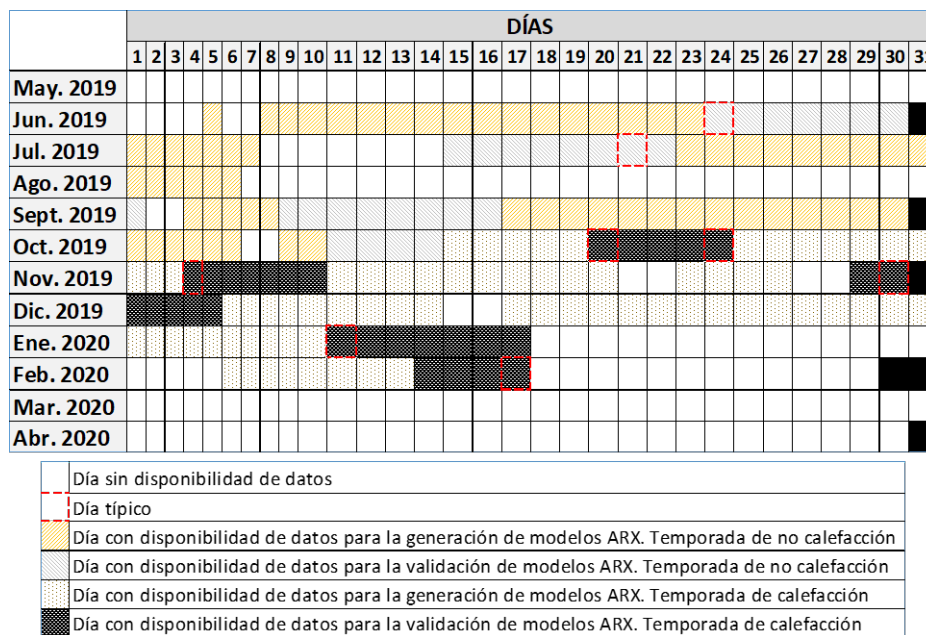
| | DÍAS | | | | | | | | | | | | | | | | | | | | | | | | | | | | | | |
|---|---|---|---|---|---|---|---|---|---|---|---|---|---|---|---|---|---|---|---|---|---|---|---|---|---|---|---|---|---|---|---|
| | 1 | 2 | 3 | 4 | 5 | 6 | 7 | 8 | 9 | 10 | 11 | 12 | 13 | 14 | 15 | 16 | 17 | 18 | 19 | 20 | 21 | 22 | 23 | 24 | 25 | 26 | 27 | 28 | 29 | 30 | 31 |
| May. 2019 | | | | | | | | | | | | | | | | | | | | | | | | | | | | | | | |
| Jun. 2019 | | | | | | | | | | | | | | | | | | | | | | | | | | | | | | | |
| Jul. 2019 | | | | | | | | | | | | | | | | | | | | | | | | | | | | | | | |
| Ago. 2019 | | | | | | | | | | | | | | | | | | | | | | | | | | | | | | | |
| Sept. 2019 | | | | | | | | | | | | | | | | | | | | | | | | | | | | | | | |
| Oct. 2019 | | | | | | | | | | | | | | | | | | | | | | | | | | | | | | | |
| Nov. 2019 | | | | | | | | | | | | | | | | | | | | | | | | | | | | | | | |
| Dic. 2019 | | | | | | | | | | | | | | | | | | | | | | | | | | | | | | | |
| Ene. 2020 | | | | | | | | | | | | | | | | | | | | | | | | | | | | | | | |
| Feb. 2020 | | | | | | | | | | | | | | | | | | | | | | | | | | | | | | | |
| Mar. 2020 | | | | | | | | | | | | | | | | | | | | | | | | | | | | | | | |
| Abr. 2020 | | | | | | | | | | | | | | | | | | | | | | | | | | | | | | | |

Día sin disponibilidad de datos
Día típico
Día con disponibilidad de datos para la generación de modelos ARX. Temporada de no calefacción
Día con disponibilidad de datos para la validación de modelos ARX. Temporada de no calefacción
Día con disponibilidad de datos para la generación de modelos ARX. Temporada de calefacción
Día con disponibilidad de datos para la validación de modelos ARX. Temporada de calefacción